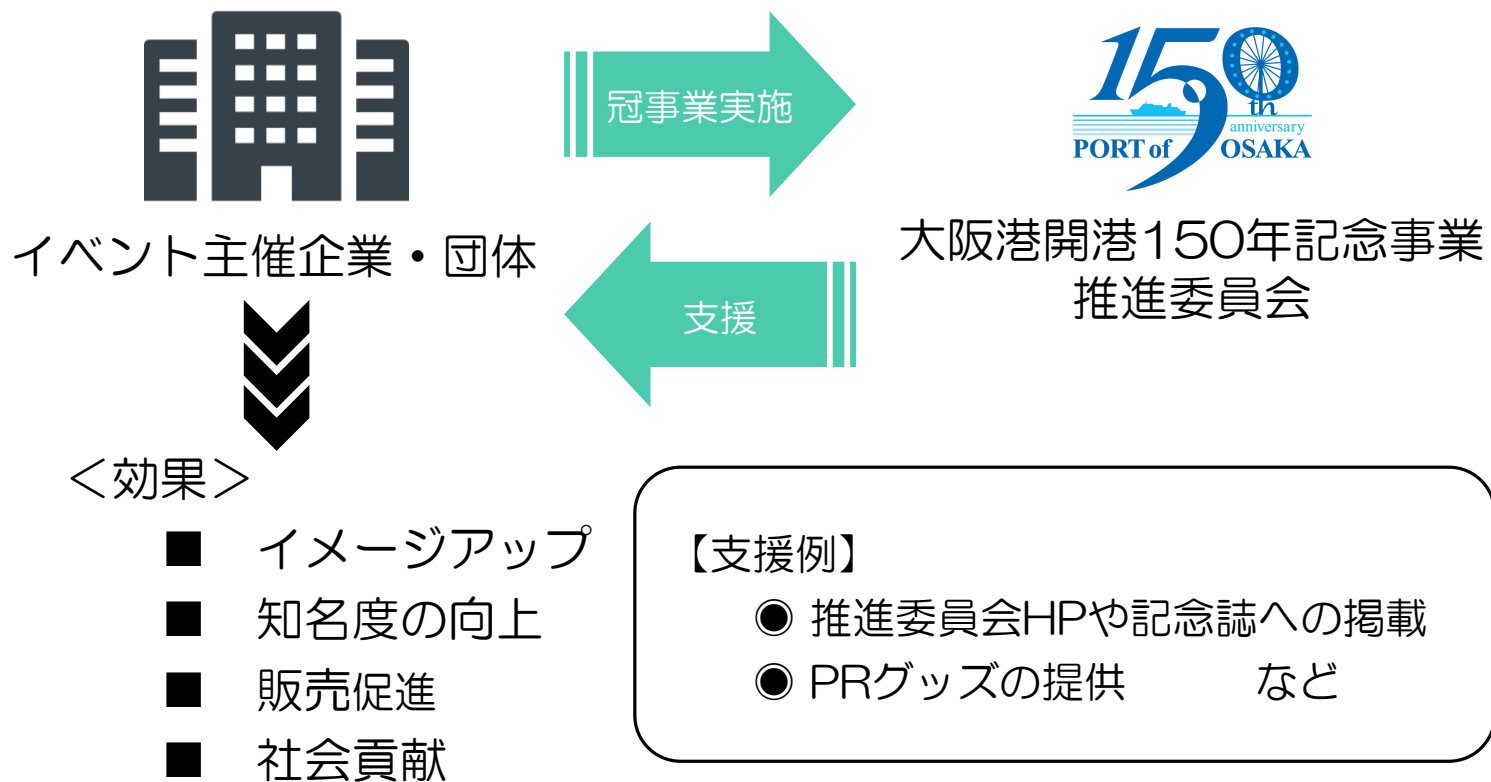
冠事業実施

150th anniversary PORT of OSAKA

イベント主催企業・団体

大阪港開港150年記念事業推進委員会

支援

＜効果＞

■ イメージアップ
■ 知名度の向上
■ 販売促進
■ 社会貢献

【支援例】
◉ 推進委員会HPや記念誌への掲載
◉ PRグッズの提供　　など